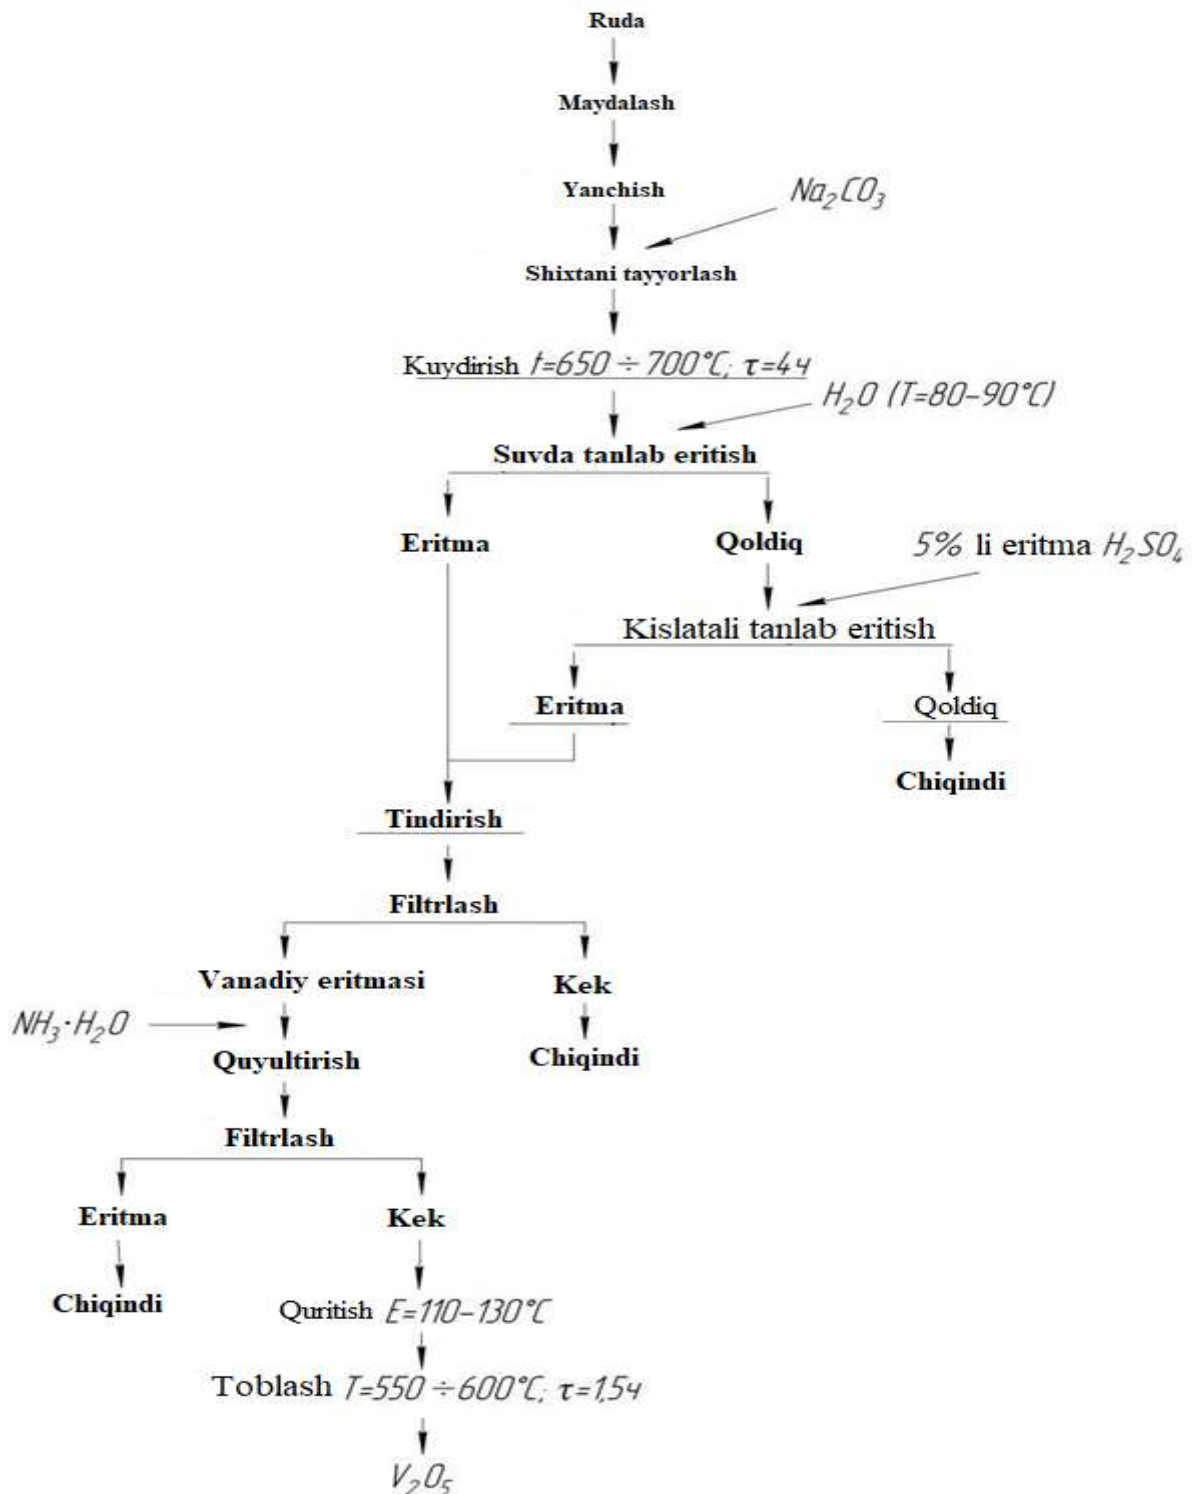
Ruda

Maydalash

Yanchish

$Na_2CO_3$

Shixtani tayyorlash

Kuydirish $t=650 \div 700°C; \tau=4ч$

$H_2O$ $(T=80-90°C)$

Suvda tanlab eritish

Eritma

Qoldiq

5% li eritma $H_2SO_4$

Kislatali tanlab eritish

Eritma

Qoldiq

Chiqindi

Tindirish

Filtrlash

Vanadiy eritmasi

Kek

$NH_3 \cdot H_2O$

Quyultirish

Chiqindi

Filtrlash

Eritma

Kek

Chiqindi

Quritish $E=110-130°C$

Toblash $T=550 \div 600°C; \tau=1{,}5ч$

$V_2O_5$